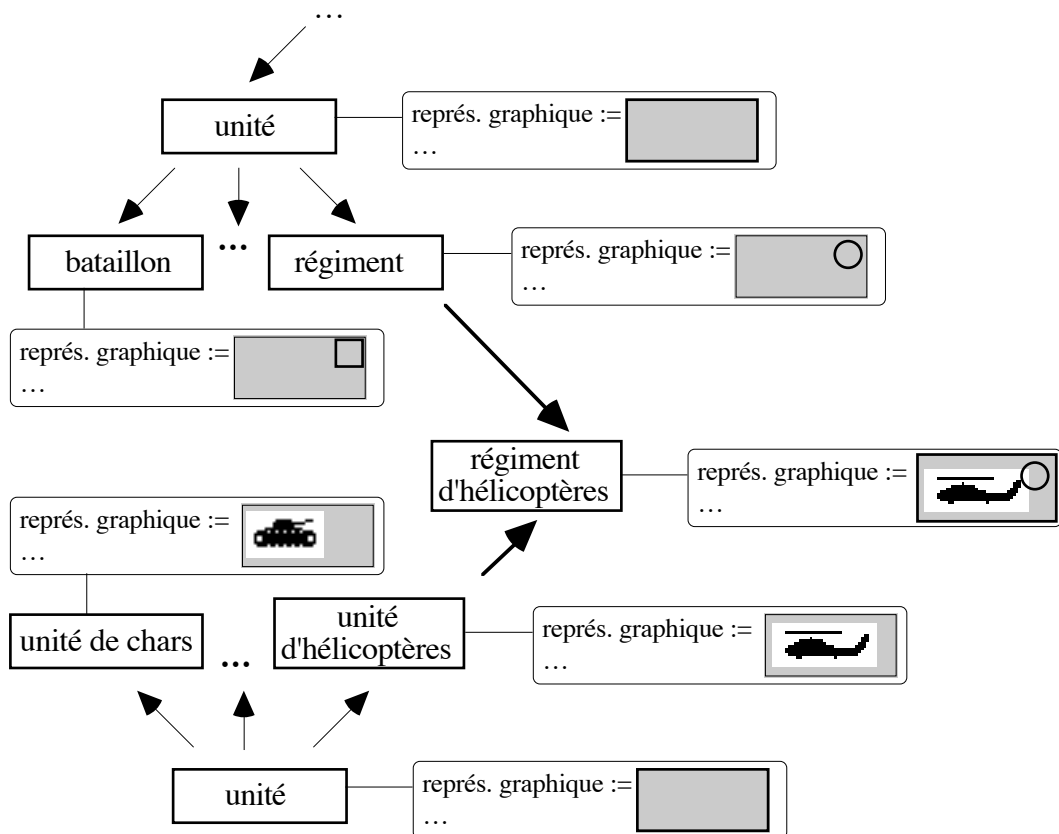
…

unité

représ. graphique :=
…

bataillon

…

régiment

représ. graphique :=
…

représ. graphique :=
…

régiment d'hélicoptères

représ. graphique :=
…

représ. graphique :=
…

unité de chars

…

unité d'hélicoptères

représ. graphique :=
…

unité

représ. graphique :=
…